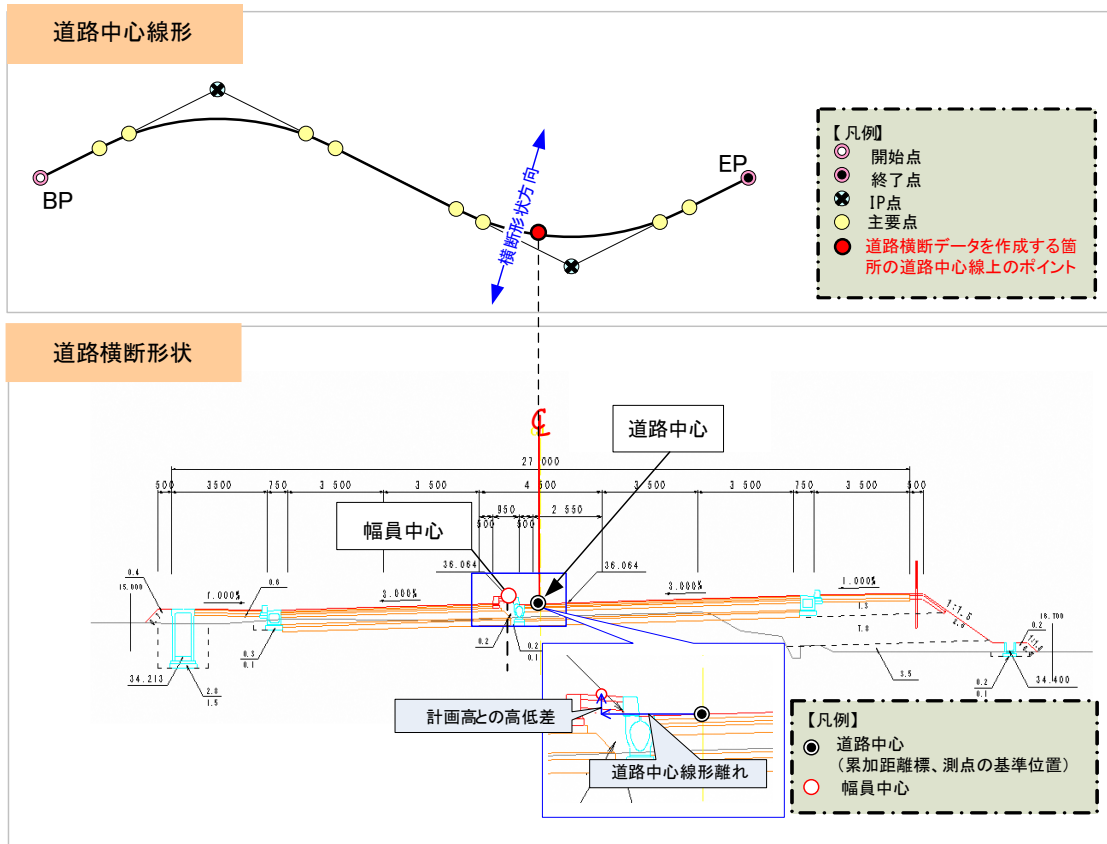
道路中心線形

BP

EP

横断形状方向

【凡例】
開始点
終了点
IP点
主要点
道路横断データを作成する箇所の道路中心線上のポイント

道路横断形状

℄

道路中心

27 000

500 | 3500 | 750 | 3 500 | 3 500 | 4 500 | 3 500 | 3 500 | 750 | 3 500 | 500

950 | 2 550

500 | 500

幅員中心

36.064

36.064

0.4
15.000

f.000%

0.6

3.000%

3.000%

1.000%

1.5

T.8

1:1.5

18.700

0.2

1:1.0

0.2

0.2

0.1

0.3
0.1

34.213

2.0
1.5

3.5

0.2
0.1

34.400

計画高との高低差

道路中心線形離れ

【凡例】
道路中心
（累加距離標、測点の基準位置）
幅員中心